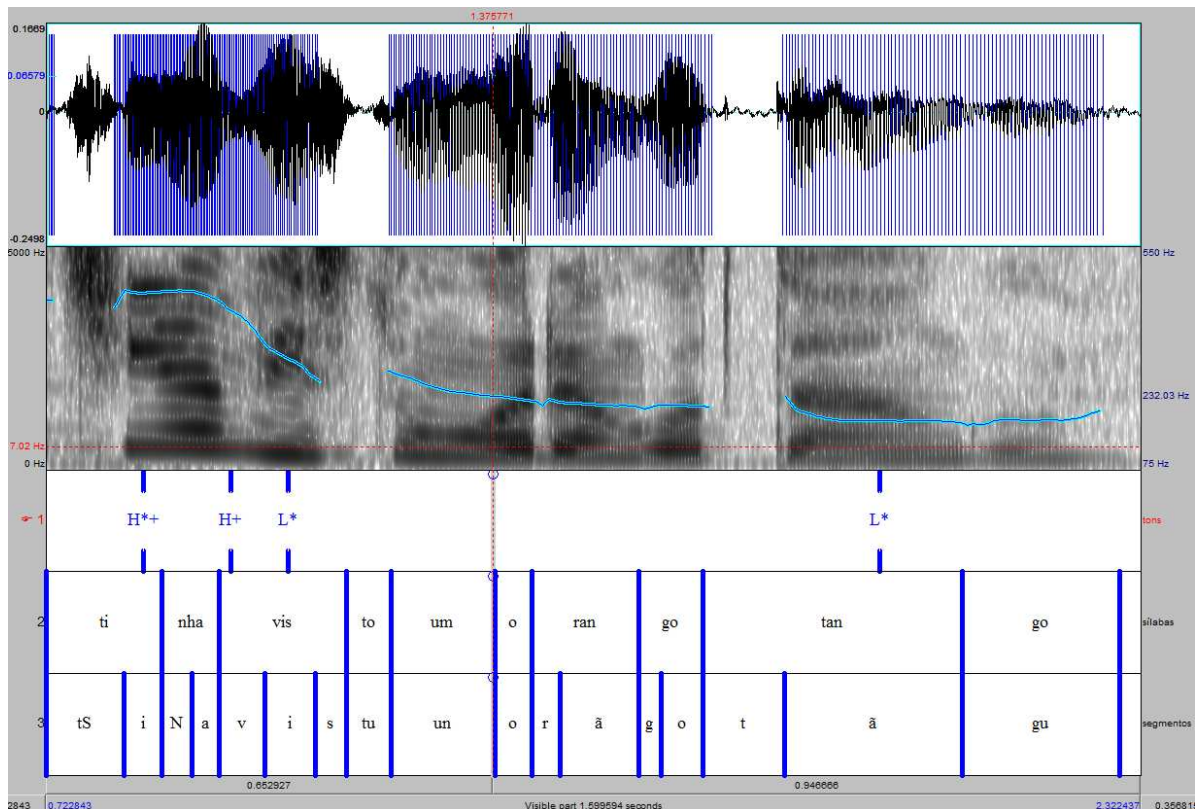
1.375771
0.1669
0.06579
0
-0.2498
5000 Hz
550 Hz
7.02 Hz
0 Hz
232.03 Hz
75 Hz
1
H*+
H+
L*
L*
tons
2
ti
nha
vis
to
um
o
ran
go
tan
go
sílabas
3
tS
i
N
a
v
i
s
tu
un
o
r
ã
g
o
t
ã
gu
segmentos
0.652927
0.946666
2843
0.722843
Visible part 1.599594 seconds
2.322437
0.35681